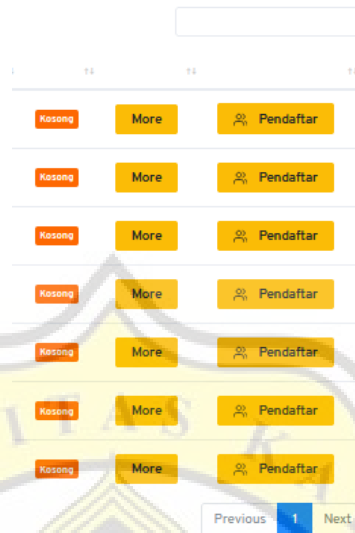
| ↓ | ↑↓ | ↑↓ | ↑↓ |
|---|---|---|---|
| Kosong | More | Pendaftar | |
| Kosong | More | Pendaftar | |
| Kosong | More | Pendaftar | |
| Kosong | More | Pendaftar | |
| Kosong | More | Pendaftar | |
| Kosong | More | Pendaftar | |
| Kosong | More | Pendaftar | |

Previous 1 Next